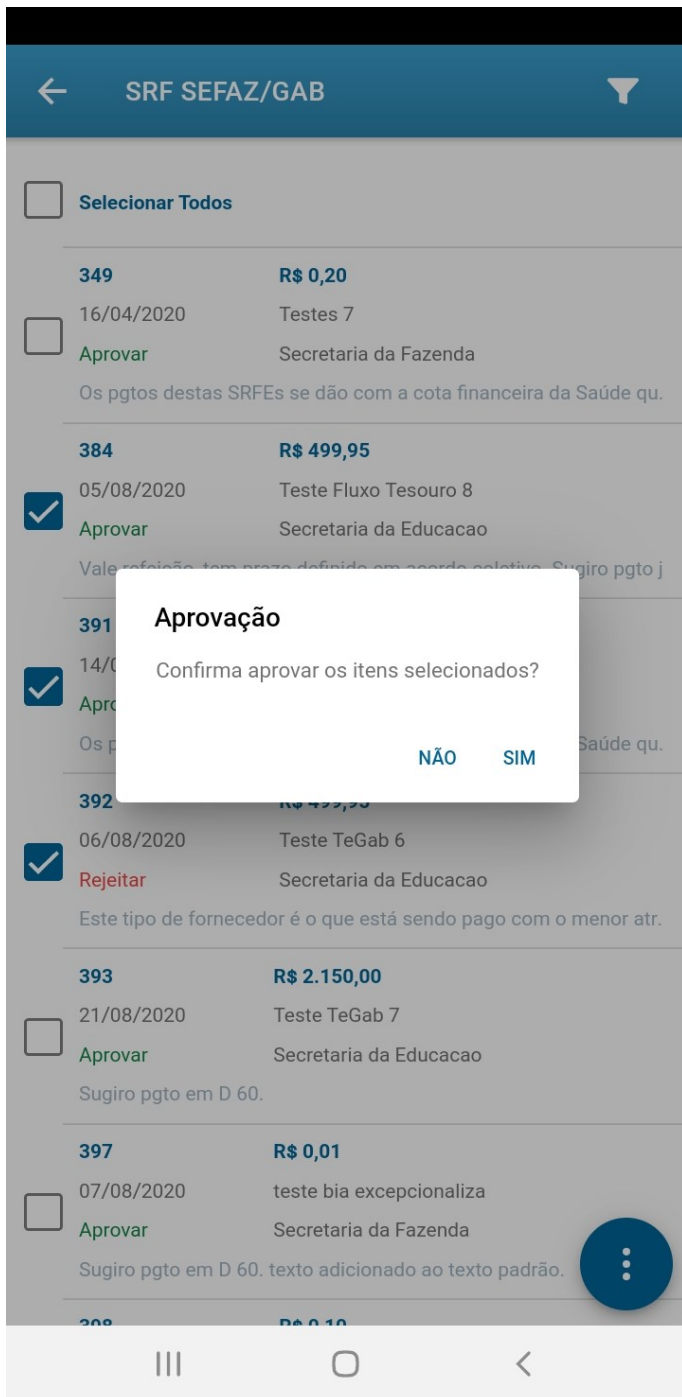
SRF SEFAZ/GAB

Selecionar Todos

349 R$ 0,20
16/04/2020 Testes 7
Aprovar Secretaria da Fazenda
Os pgtos destas SRFEs se dão com a cota financeira da Saúde qu.

384 R$ 499,95
05/08/2020 Teste Fluxo Tesouro 8
Aprovar Secretaria da Educacao
Vale refeição, tem prazo definido em acordo coletivo. Sugiro pgto j

391
14/0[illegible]
Apro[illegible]
Os p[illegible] Saúde qu.

Aprovação
Confirma aprovar os itens selecionados?
NÃO SIM

392 R$ 499,95
06/08/2020 Teste TeGab 6
Rejeitar Secretaria da Educacao
Este tipo de fornecedor é o que está sendo pago com o menor atr.

393 R$ 2.150,00
21/08/2020 Teste TeGab 7
Aprovar Secretaria da Educacao
Sugiro pgto em D 60.

397 R$ 0,01
07/08/2020 teste bia excepcionaliza
Aprovar Secretaria da Fazenda
Sugiro pgto em D 60. texto adicionado ao texto padrão.

398 R$ 0,10